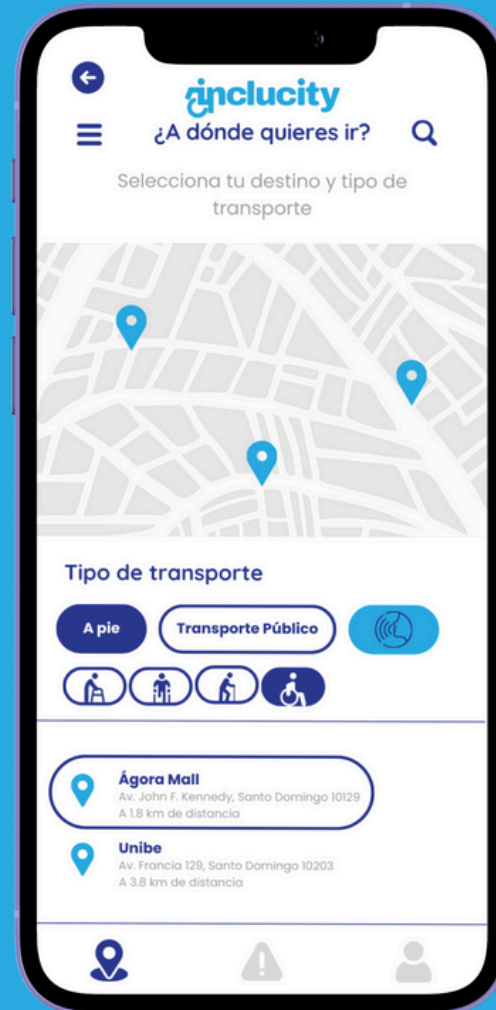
inclucity
¿A dónde quieres ir?

Selecciona tu destino y tipo de transporte

Tipo de transporte

A pie
Transporte Público

Ágora Mall
Av. John F. Kennedy, Santo Domingo 10129
A 1.8 km de distancia

Unibe
Av. Francia 129, Santo Domingo 10203
A 3.8 km de distancia